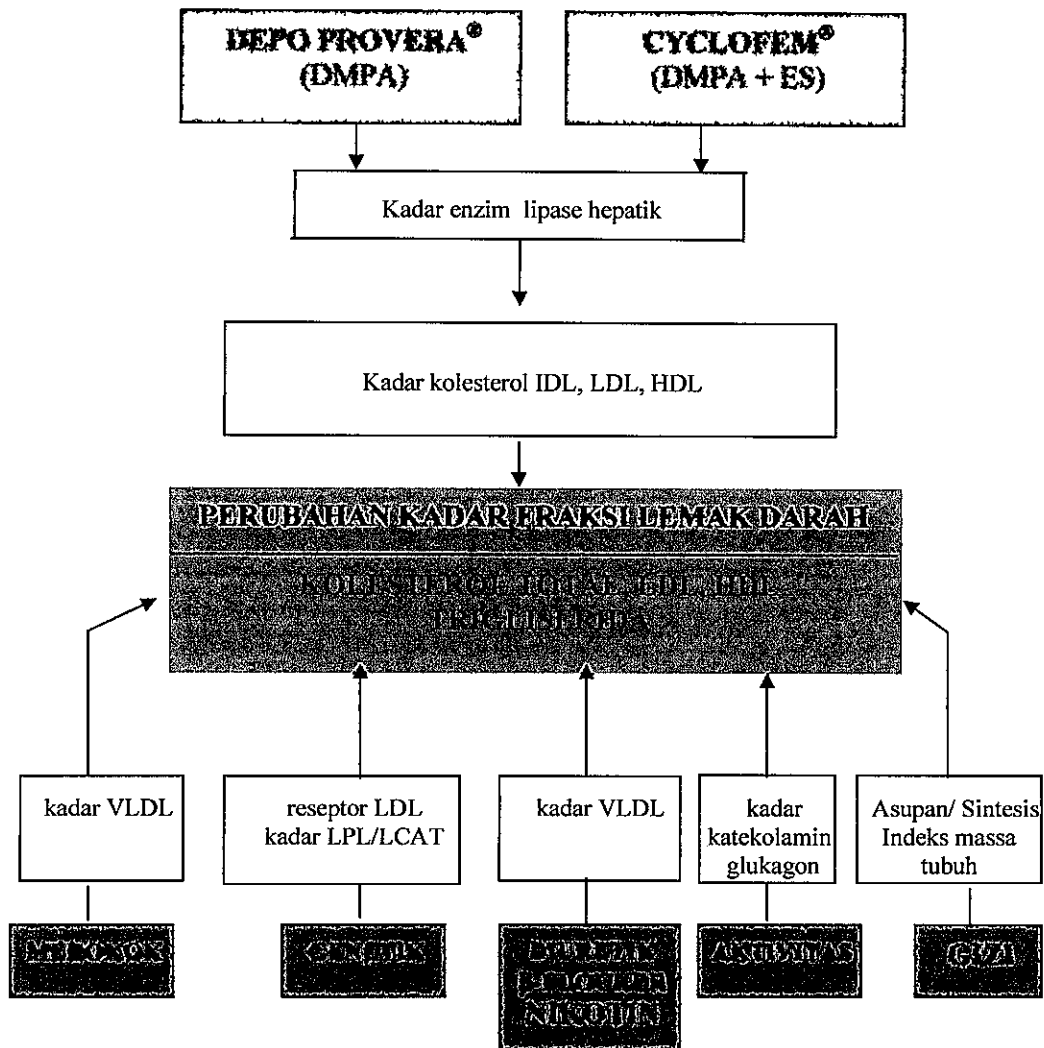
DEPO PROVERA®
(DMPA)

CYCLOFEM®
(DMPA + ES)

Kadar enzim lipase hepatik

Kadar kolesterol IDL, LDL, HDL

PERUBAHAN KADAR FRAKSI LEMAK DARAH

KOLESTEROL TOTAL, LDL, HDL, TRIGLISERIDA

kadar VLDL

reseptor LDL
kadar LPL/LCAT

kadar VLDL

kadar
katekolamin
glukagon

Asupan/ Sintesis
Indeks massa
tubuh

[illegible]

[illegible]

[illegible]
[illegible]
NIKOTIN

AKTIVITAS

GIZI